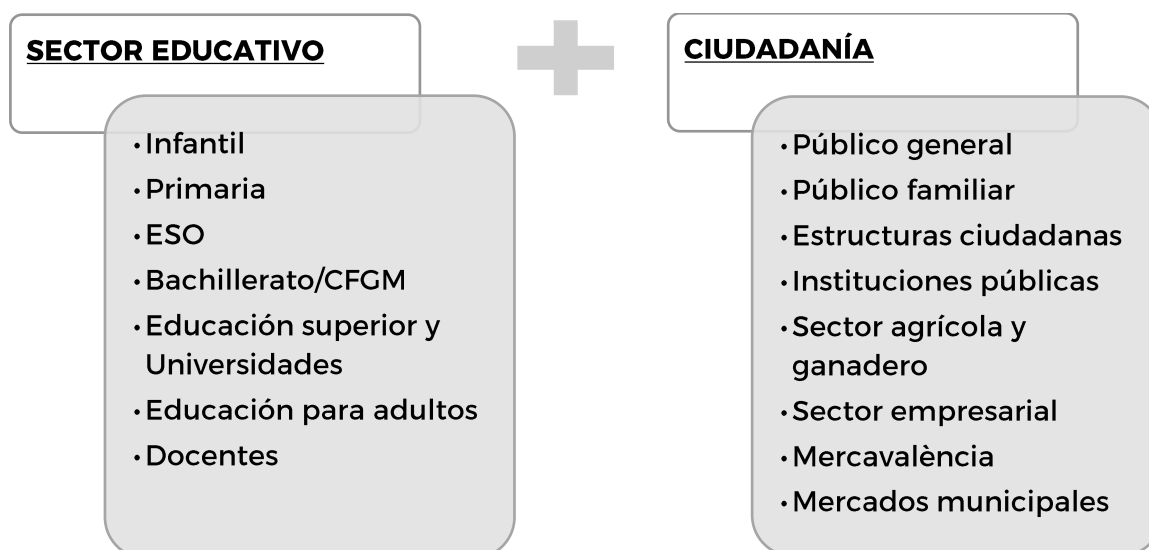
SECTOR EDUCATIVO

- Infantil
- Primaria
- ESO
- Bachillerato/CFGM
- Educación superior y Universidades
- Educación para adultos
- Docentes

CIUDADANÍA

- Público general
- Público familiar
- Estructuras ciudadanas
- Instituciones públicas
- Sector agrícola y ganadero
- Sector empresarial
- Mercavalència
- Mercados municipales